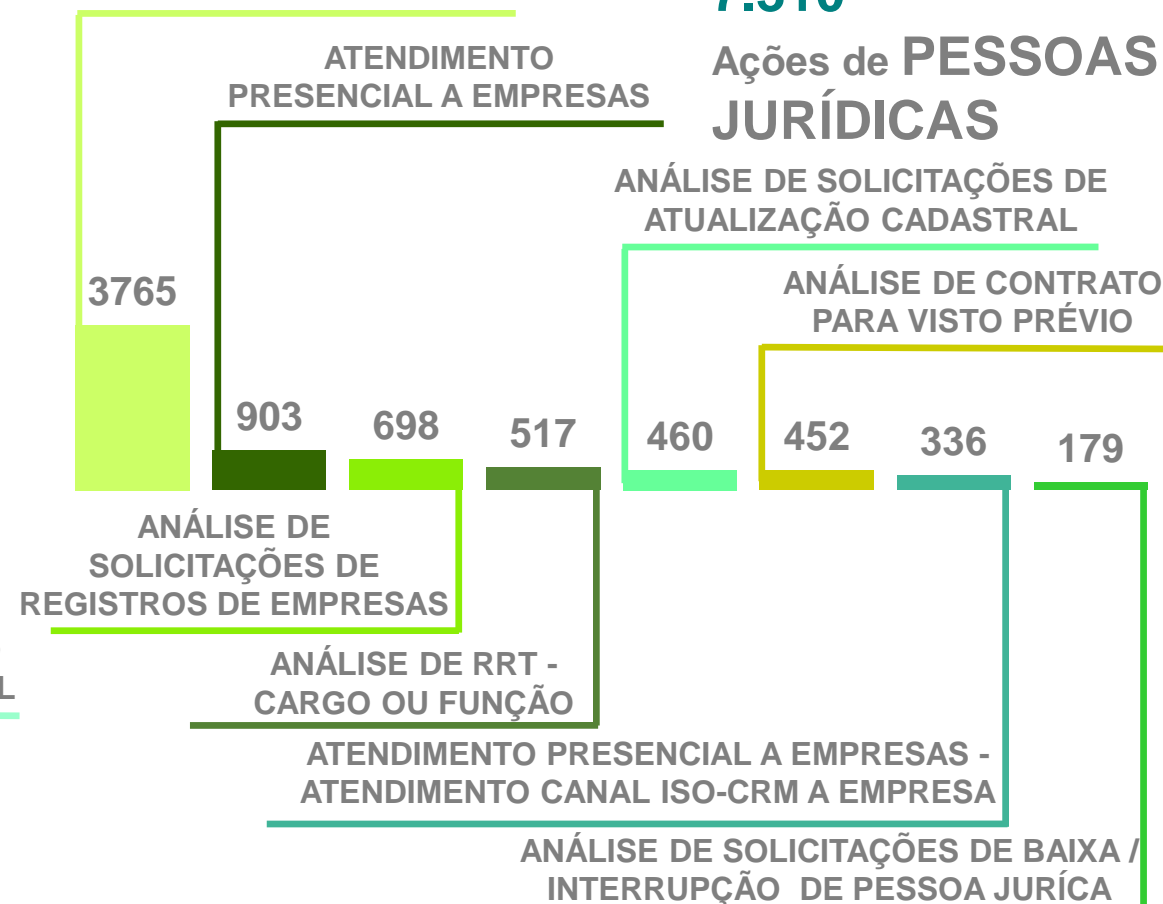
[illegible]

Ações de PESSOAS JURÍDICAS

ATENDIMENTO PRESENCIAL A EMPRESAS

ANÁLISE DE SOLICITAÇÕES DE ATUALIZAÇÃO CADASTRAL

ANÁLISE DE CONTRATO PARA VISTO PRÉVIO

3765

903

698

517

460

452

336

179

ANÁLISE DE SOLICITAÇÕES DE REGISTROS DE EMPRESAS

L

ANÁLISE DE RRT - CARGO OU FUNÇÃO

ATENDIMENTO PRESENCIAL A EMPRESAS - ATENDIMENTO CANAL ISO-CRM A EMPRESA

ANÁLISE DE SOLICITAÇÕES DE BAIXA / INTERRUPÇÃO DE PESSOA JURÍCA